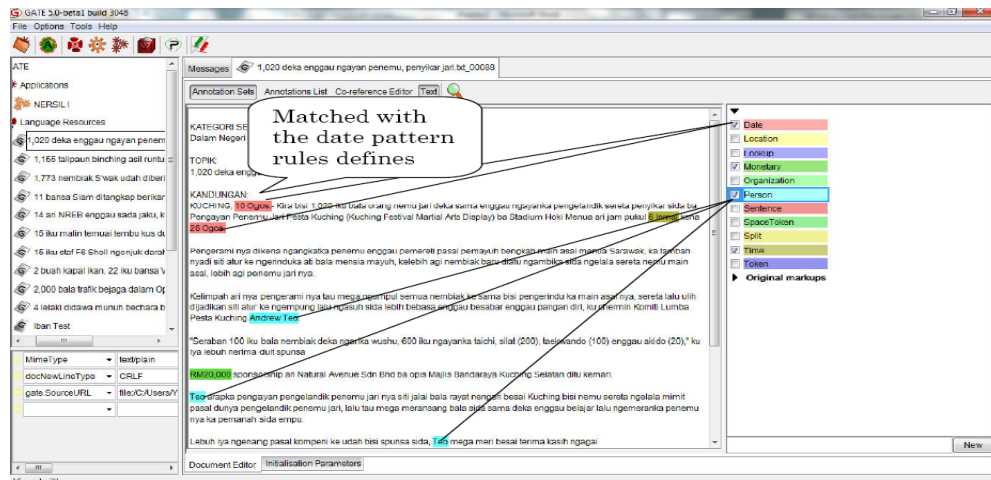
GATE 5.0-beta1 build 3048

File Options Tools Help

ATE

Applications

NERSIL I

Language Resources

1,020 deka enggau ngayan penem

1,165 talipaun binching asil runtu

1.773 nembiak S'wak udah diberi

11 bansa Siam ditangkap berikar

14 an NREB enggau sada jaku, k

15 iku malin temuai tembu kus du

16 iku staf F6 Shell ngenjuk darah

2 buah kapal ikan, 22 iku bansa V

2,000 bala trafik bejaga dalam Op

4 letakt didawa munuh bechara b

Iban Test

| MimeType | text/plain |
|---|---|
| docNewLineType | CRLF |
| gate.SourceURL | file:/C:/Users/Y |

Messages

1,020 deka enggau ngayan penemu, penyikar jari.txt_00088

Annotation Sets Annotations List Co-reference Editor Text

Matched with the date pattern rules defines

KATEGORI SE
Dalam Negeri

TOPIK:
1,020 deka engg

KANDUNGAN:
KUCHING, 10 Ogos - Kira bisi 1,020 iku bala orang nemu jari deka sama enggau ngayanka pengelandik sereta penyikar sida ba Pengayan Penemu Jari Pesta Kuching (Kuching Festival Martial Arts Display) ba Stadium Hoki Menua ari jam pukul 6 lemai, kena 26 Ogos.

Pengerami nya dikena ngangkatka penemu enggau pemeroti pasal pemayuh bengkah main asal menua Sarawak, ka tambah nyadi siti alur ke ngerinduka ati bala mensia mayuh, kelebih agi nembiak baru diajar ngambika sida ngelala sereta nemu main asal, lebih agi penemu jari nya.

Kelimpah ari nya pengerami nya tau mega ngempul semua nembiak ke sama bisi pengerindu ka main asal nya, sereta lalu ulih dijadikan siti alur ke ngempung lalu ngasuh sida lebih bebasa enggau besabar enggau pangan diri, ku pemimpin Komiti Lumba Pesta Kuching Andrew Teo.

"Seraban 100 iku bala nembiak deka ngarika wushu, 600 iku ngayanka taichi, silat (200), taekwando (100) enggau akido (20)," ku iya lebuh nerima duit spunsa

RM20,000 sponsorship ari Natural Avenue Sdn Bhd ba opis Majlis Bandaraya Kuching Selatan ditu kemari.

Teo dapka pengayan pengelandik penemu jari nya siti jalai bala rayat nengeh besai Kuching bisi nemu sereta ngelala mimit pasal dunya pengelandik penemu jari, lalu tau mega meransang bala sida sama deka enggau belajar lalu ngemeranka penemu nya ke pemanah sida empu.

Lebuh iya ngenang pasal kompeni ke udah bisi spunsa sida, Teo mega meri besai terima kasih ngagai

Date
Location
Lookup
Monetary
Organization
Person
Sentence
SpaceToken
Split
Time
Token
Original markups

New

Document Editor Initialisation Parameters